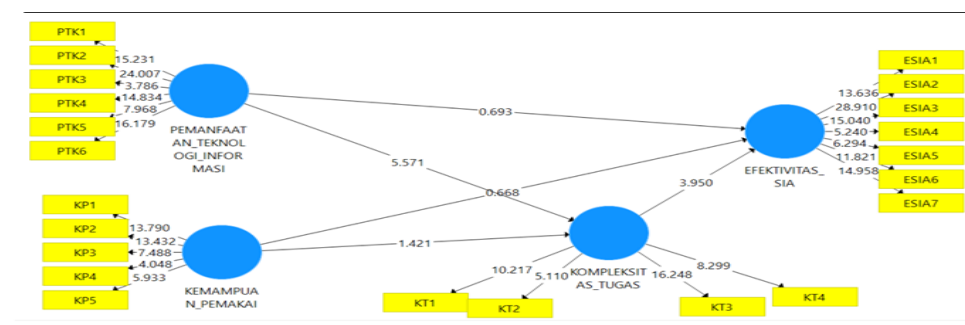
PTK1
PTK2
PTK3
PTK4
PTK5
PTK6
15.231
24.007
3.786
14.834
7.968
16.179
PEMANFAATAN_TEKNOLOGI_INFORMASI
0.693
5.571
ESIA1
ESIA2
ESIA3
ESIA4
ESIA5
ESIA6
ESIA7
13.636
28.910
15.040
5.240
6.294
11.821
14.958
EFEKTIVITAS_SIA
KP1
KP2
KP3
KP4
KP5
13.790
13.432
7.488
4.048
5.933
KEMAMPUAN_PEMAKAI
0.668
1.421
3.950
KOMPLEKSITAS_TUGAS
10.217
5.110
16.248
8.299
KT1
KT2
KT3
KT4